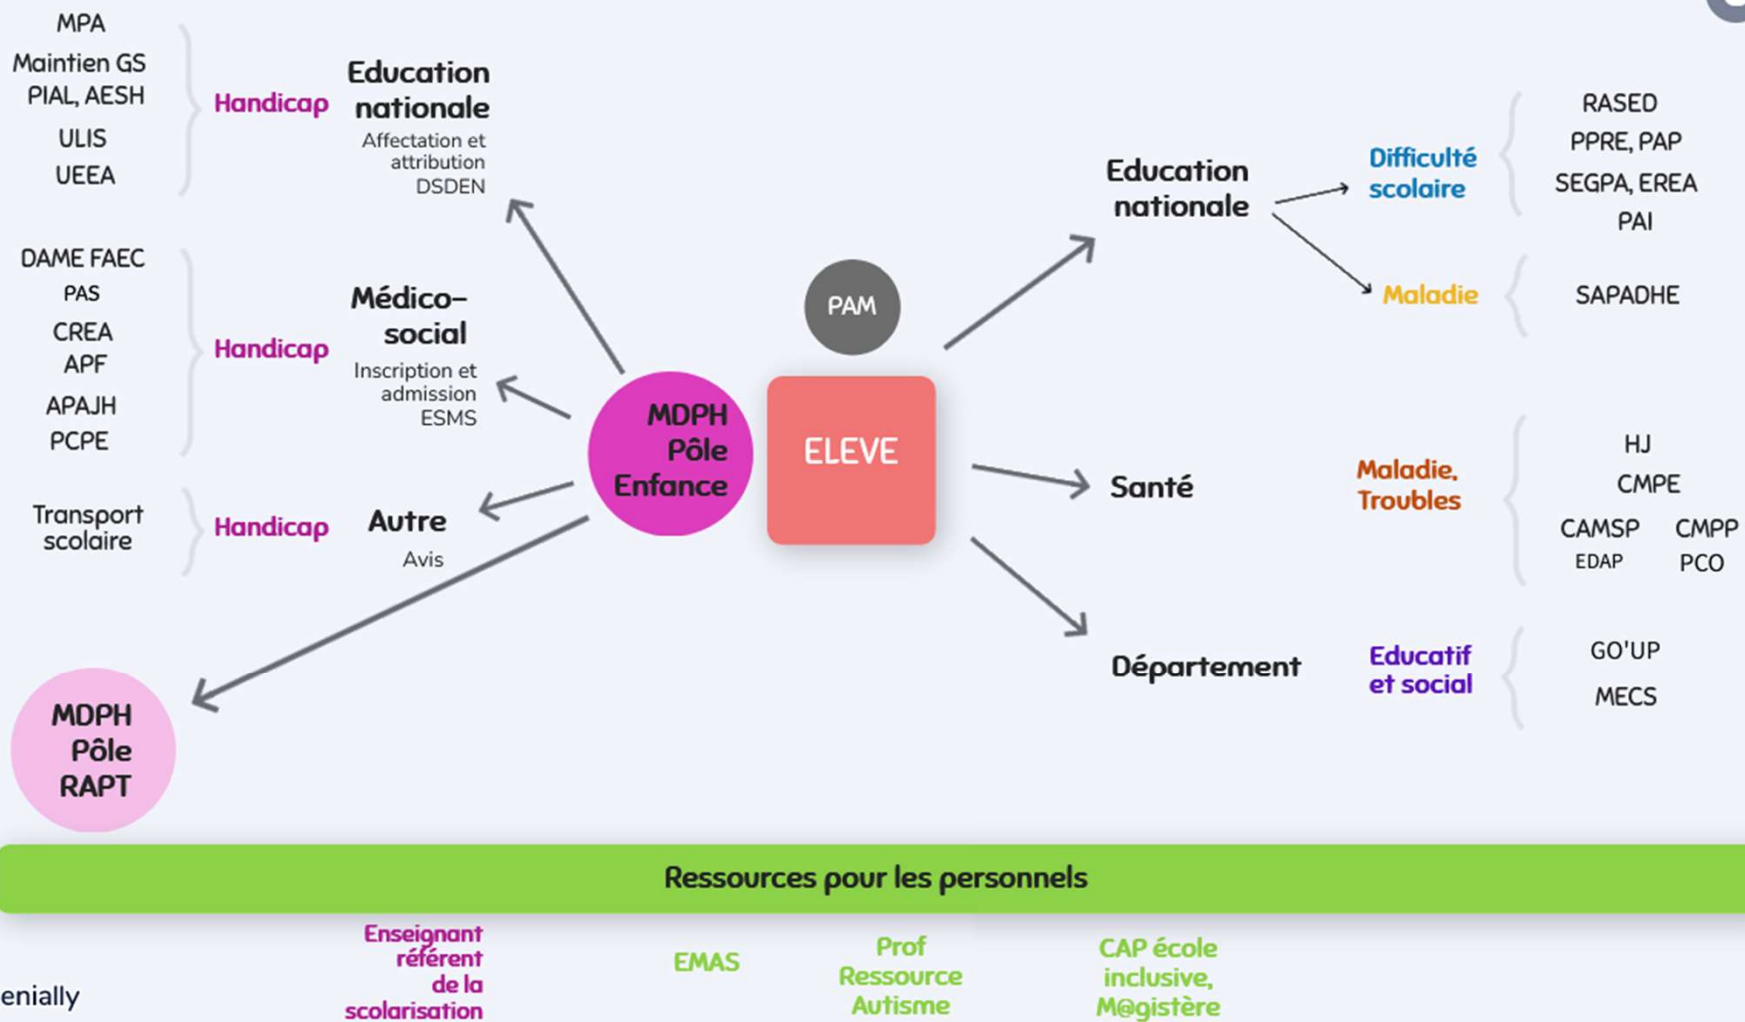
MPA
Maintien GS
PIAL, AESH
ULIS
UEEA

Handicap

Education nationale
Affectation et attribution DSDEN

DAME FAEC
PAS
CREA
APF
APAJH
PCPE

Handicap

Médico-social
Inscription et admission ESMS

Transport scolaire

Handicap

Autre
Avis

MDPH Pôle Enfance

PAM

ELEVE

MDPH Pôle RAPT

Education nationale

Difficulté scolaire

RASED
PPRE, PAP
SEGPA, EREA
PAI

Maladie

SAPADHE

Santé

Maladie, Troubles

HJ
CMPE
CAMSP
EDAP
CMPP
PCO

Département

Educatif et social

GO'UP
MECS

Ressources pour les personnels

Enseignant référent de la scolarisation

EMAS

Prof Ressource Autisme

CAP école inclusive, M@gistère

enially